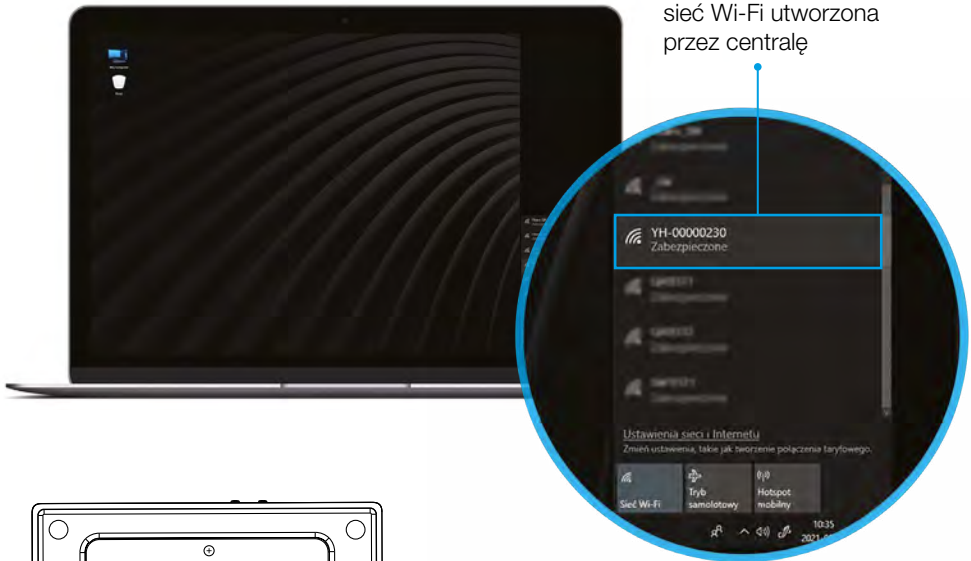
sieć Wi-Fi utworzona przez centralę

YH-00000230
Zabezpieczone

Ustawienia sieci i Internetu
Zmień ustawienia, takie jak tworzenie połączenia taryfowego.

Sieć Wi-Fi

Tryb samolotowy

Hotspot mobilny

10:35
2021-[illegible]